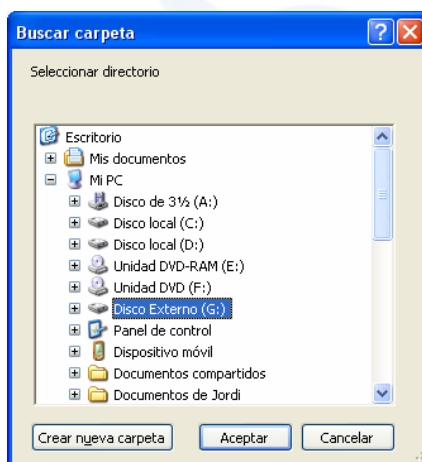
Buscar carpeta

Seleccionar directorio

Escritorio
Mis documentos
Mi PC
Disco de 3½ (A:)
Disco local (C:)
Disco local (D:)
Unidad DVD-RAM (E:)
Unidad DVD (F:)
Disco Externo (G:)
Panel de control
Dispositivo móvil
Documentos compartidos
Documentos de Jordi

Crear nueva carpeta
Aceptar
Cancelar